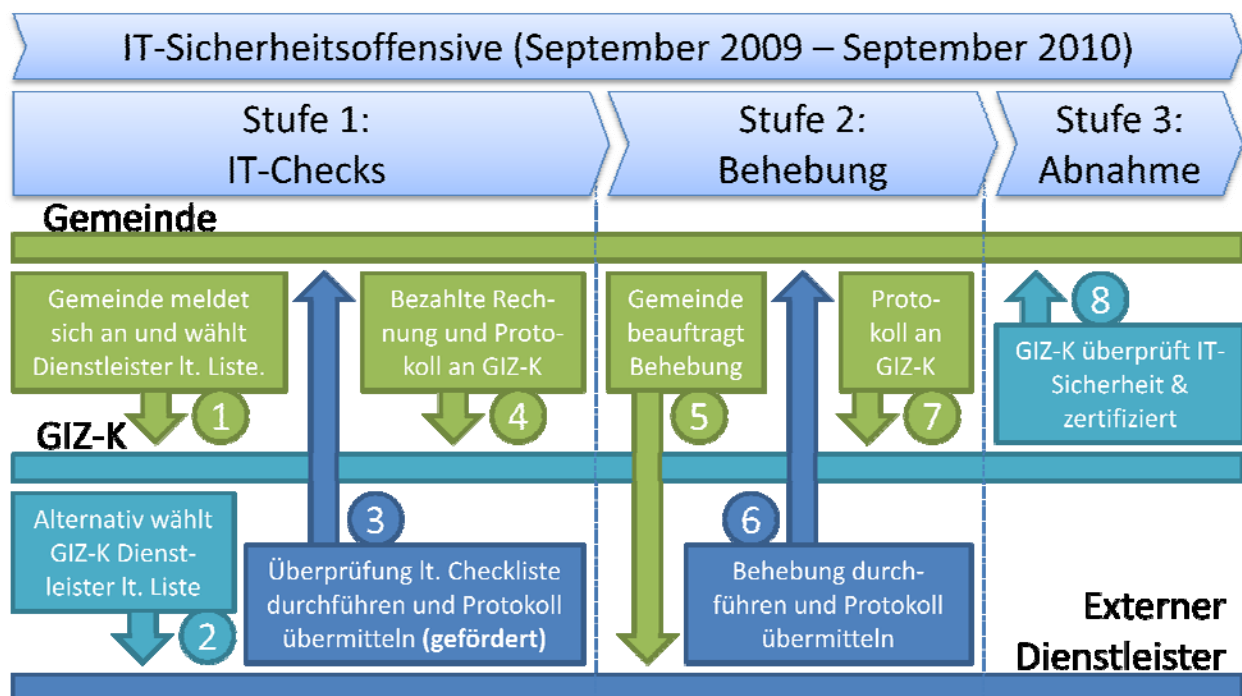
IT-Sicherheitsoffensive (September 2009 – September 2010)

Stufe 1: IT-Checks

Stufe 2: Behebung

Stufe 3: Abnahme

Gemeinde

Gemeinde meldet sich an und wählt Dienstleister lt. Liste.

1

Bezahlte Rechnung und Protokoll an GIZ-K

4

Gemeinde beauftragt Behebung

5

Protokoll an GIZ-K

7

8

GIZ-K überprüft IT-Sicherheit & zertifiziert

GIZ-K

Alternativ wählt GIZ-K Dienstleister lt. Liste

2

3

Überprüfung lt. Checkliste durchführen und Protokoll übermitteln **(gefördert)**

6

Behebung durchführen und Protokoll übermitteln

Externer Dienstleister